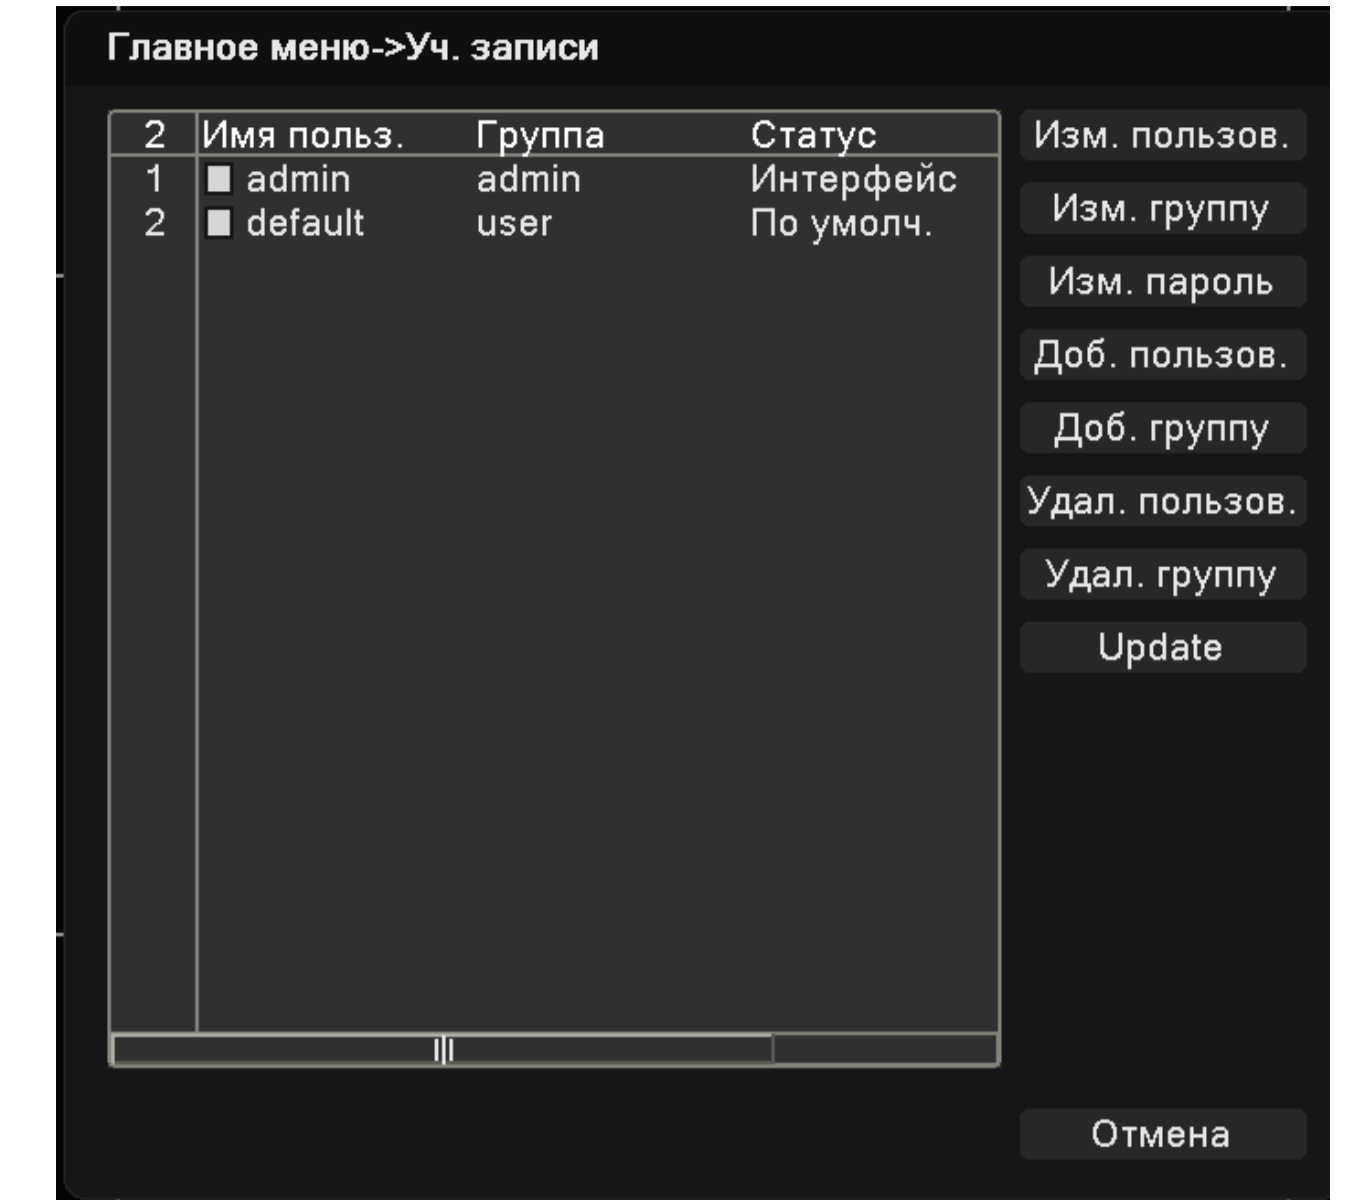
Главное меню->Уч. записи

| 2 | Имя польз. | Группа | Статус |
|---|---|---|---|
| 1 | admin | admin | Интерфейс |
| 2 | default | user | По умолч. |

Изм. пользов.
Изм. группу
Изм. пароль
Доб. пользов.
Доб. группу
Удал. пользов.
Удал. группу
Update

Отмена